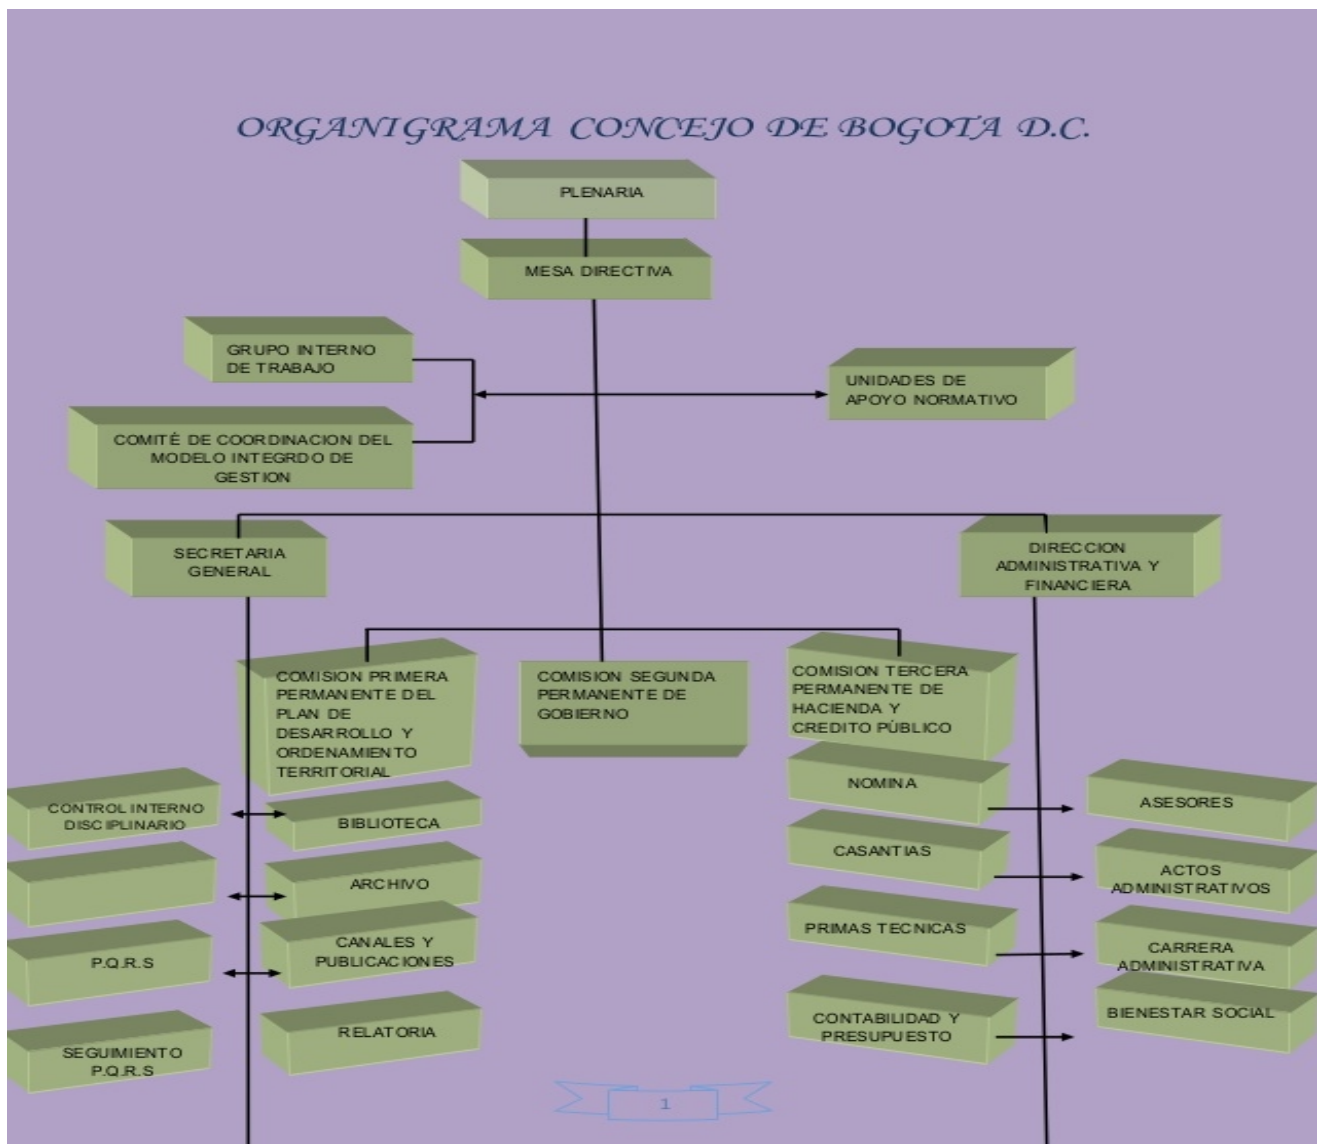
ORGANIGRAMA CONCEJO DE BOGOTA D.C.

PLENARIA

MESA DIRECTIVA

GRUPO INTERNO DE TRABAJO

COMITÉ DE COORDINACION DEL MODELO INTEGRDO DE GESTION

UNIDADES DE APOYO NORMATIVO

SECRETARIA GENERAL

DIRECCION ADMINISTRATIVA Y FINANCIERA

COMISION PRIMERA PERMANENTE DEL PLAN DE DESARROLLO Y ORDENAMIENTO TERRITORIAL

COMISION SEGUNDA PERMANENTE DE GOBIERNO

COMISION TERCERA PERMANENTE DE HACIENDA Y CREDITO PÙBLICO

CONTROL INTERNO DISCIPLINARIO

BIBLIOTECA

ARCHIVO

P.Q.R.S

CANALES Y PUBLICACIONES

SEGUIMIENTO P.Q.R.S

RELATORIA

NOMINA

ASESORES

CASANTIAS

ACTOS ADMINISTRATIVOS

PRIMAS TECNICAS

CARRERA ADMINISTRATIVA

BIENESTAR SOCIAL

CONTABILIDAD Y PRESUPUESTO

1